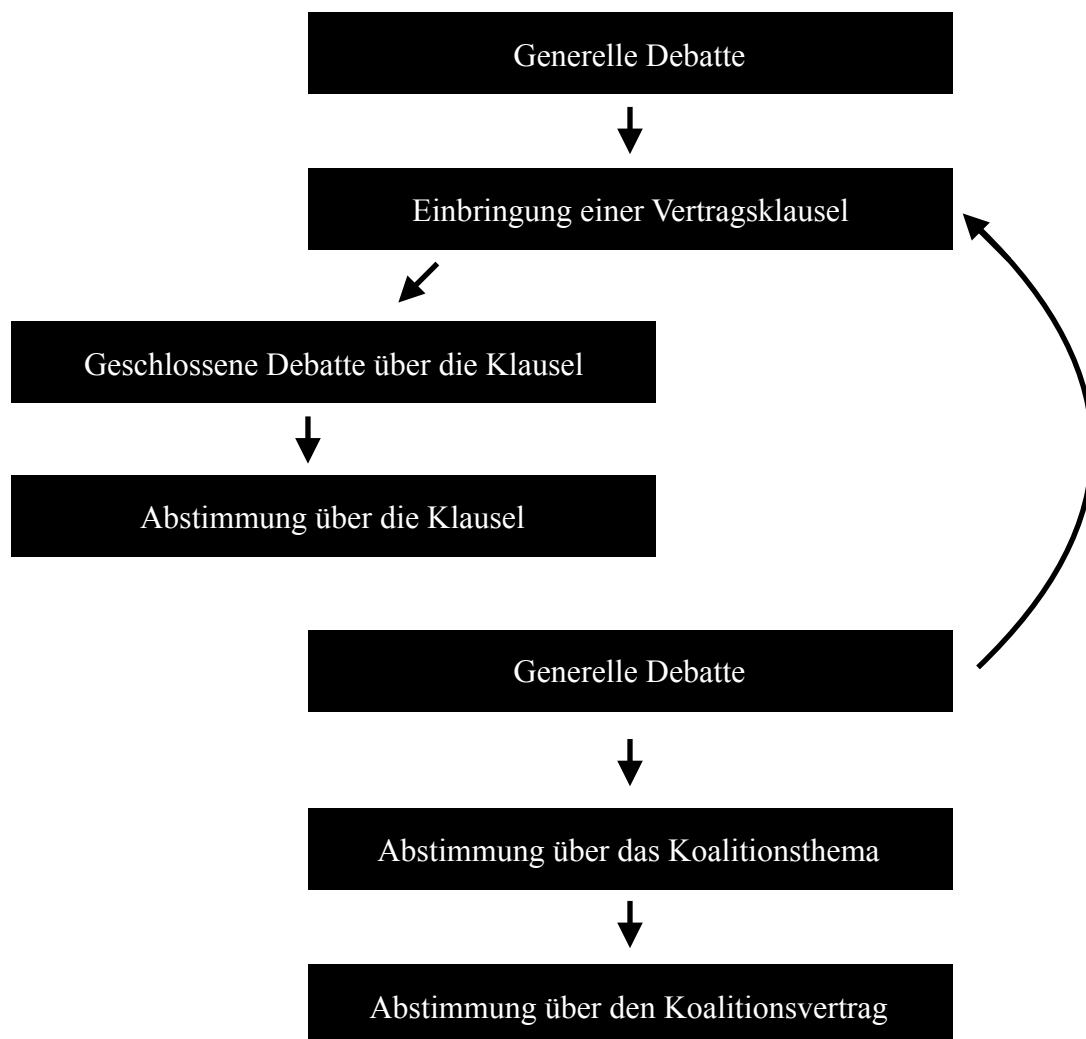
Generelle Debatte

Einbringung einer Vertragsklausel

Geschlossene Debatte über die Klausel

Abstimmung über die Klausel

Generelle Debatte

Abstimmung über das Koalitionsthema

Abstimmung über den Koalitionsvertrag